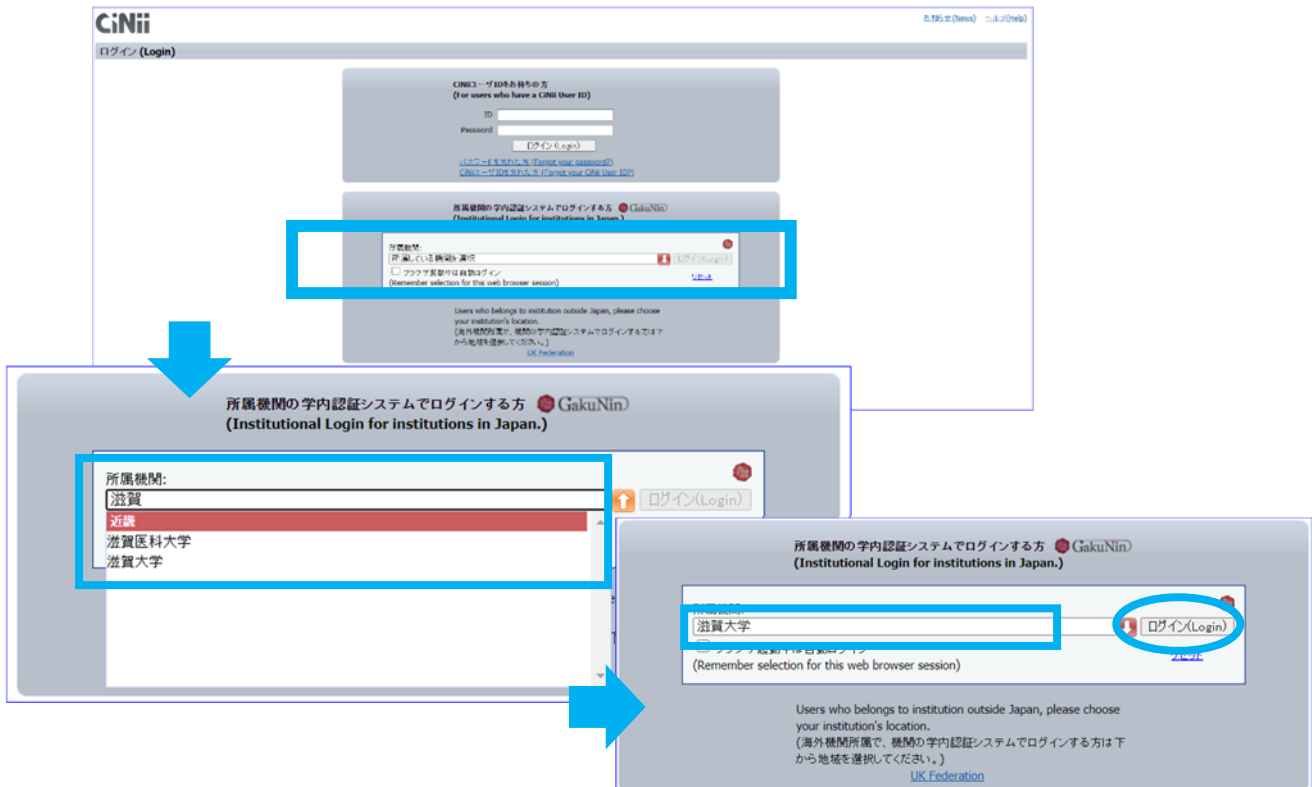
CiNii

お知らせ(News) ヘルプ(Help)

ログイン (Login)

CiNiiユーザIDをお持ちの方
(For users who have a CiNii User ID)

ID
Password

ログイン(Login)

パスワードを忘れた方 (Forgot your password?)
CiNiiユーザIDを忘れた方 (Forgot your CiNii User ID?)

所属機関の学内認証システムでログインする方 GakuNin
(Institutional Login for institutions in Japan.)

所属機関:
所属している機関を選択
ログイン(Login)
ブラウザ起動中は自動ログイン
(Remember selection for this web browser session)
リセット

Users who belongs to institution outside Japan, please choose your institution's location.
(海外機関所属で、機関の学内認証システムでログインする方は下から地域を選択してください。)
UK Federation

所属機関の学内認証システムでログインする方 GakuNin
(Institutional Login for institutions in Japan.)

所属機関:
滋賀
ログイン(Login)
近畿
滋賀医科大学
滋賀大学

所属機関の学内認証システムでログインする方 GakuNin
(Institutional Login for institutions in Japan.)

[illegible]
滋賀大学
ログイン(Login)
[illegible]
(Remember selection for this web browser session)
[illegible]

Users who belongs to institution outside Japan, please choose your institution's location.
(海外機関所属で、機関の学内認証システムでログインする方は下から地域を選択してください。)
UK Federation